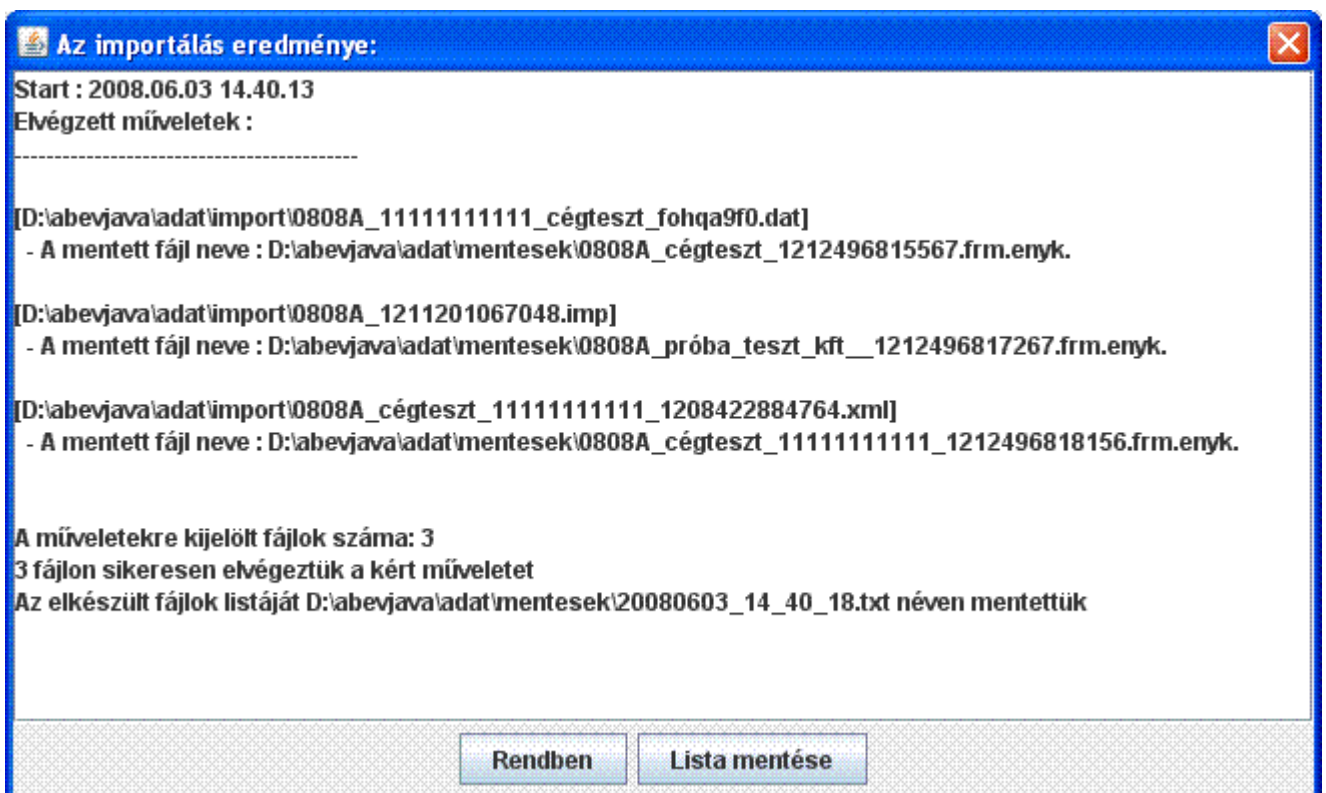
Az importálás eredménye:

Start : 2008.06.03 14.40.13
Elvégzett műveletek :
--------------------------------------------

[D:\abevjava\adat\import\0808A_11111111111_cégteszt_fohqa9f0.dat]
 - A mentett fájl neve : D:\abevjava\adat\mentesek\0808A_cégteszt_1212496815567.frm.enyk.

[D:\abevjava\adat\import\0808A_1211201067048.imp]
 - A mentett fájl neve : D:\abevjava\adat\mentesek\0808A_próba_teszt_kft__1212496817267.frm.enyk.

[D:\abevjava\adat\import\0808A_cégteszt_11111111111_1208422884764.xml]
 - A mentett fájl neve : D:\abevjava\adat\mentesek\0808A_cégteszt_11111111111_1212496818156.frm.enyk.

A műveletekre kijelölt fájlok száma: 3
3 fájlon sikeresen elvégeztük a kért műveletet
Az elkészült fájlok listáját D:\abevjava\adat\mentesek\20080603_14_40_18.txt néven mentettük

Rendben
Lista mentése